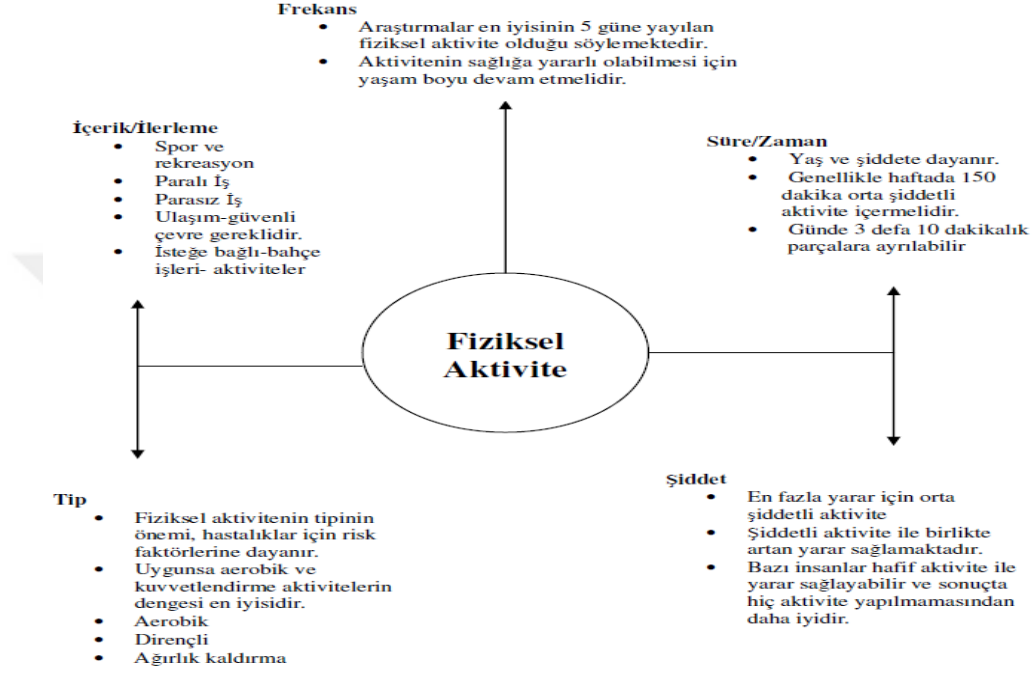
Frekans
- Araştırmalar en iyisinin 5 güne yayılan fiziksel aktivite olduğu söylemektedir.
- Aktivitenin sağlığa yararlı olabilmesi için yaşam boyu devam etmelidir.

İçerik/İlerleme
- Spor ve rekreasyon
- Paralı İş
- Parasız İş
- Ulaşım-güvenli çevre gereklidir.
- İsteğe bağlı-bahçe işleri- aktiviteler

Süre/Zaman
- Yaş ve şiddete dayanır.
- Genellikle haftada 150 dakika orta şiddetli aktivite içermelidir.
- Günde 3 defa 10 dakikalık parçalara ayrılabilir

Fiziksel Aktivite

Tip
- Fiziksel aktivitenin tipinin önemi, hastalıklar için risk faktörlerine dayanır.
- Uygunsa aerobik ve kuvvetlendirme aktivitelerin dengesi en iyisidir.
- Aerobik
- Dirençli
- Ağırlık kaldırma

Şiddet
- En fazla yarar için orta şiddetli aktivite
- Şiddetli aktivite ile birlikte artan yarar sağlamaktadır.
- Bazı insanlar hafif aktivite ile yarar sağlayabilir ve sonuçta hiç aktivite yapılmamasından daha iyidir.